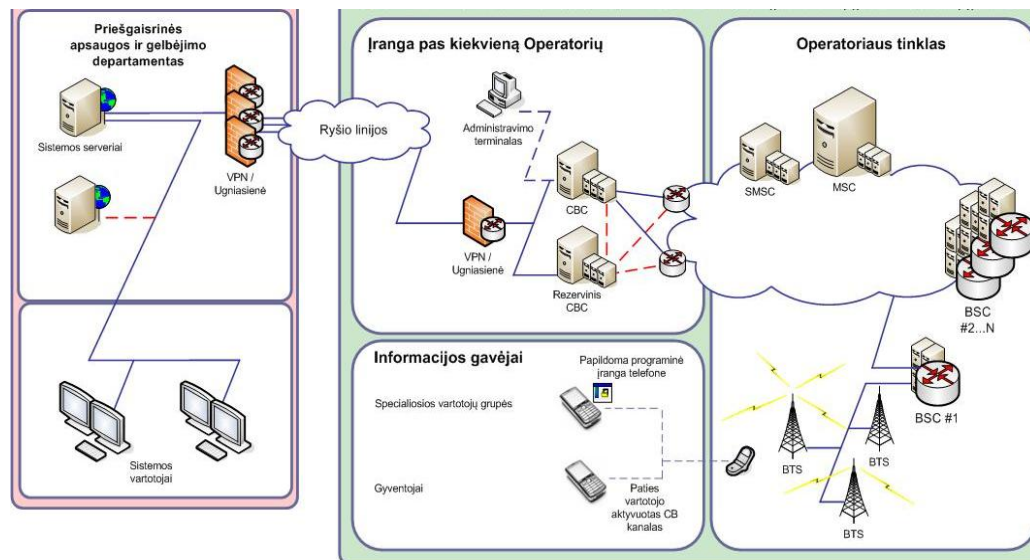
Priešgaisrinės apsaugos ir gelbėjimo departamentas

Sistemos serveriai

VPN / Ugniasienė

Ryšio linijos

Sistemos vartotojai

Įranga pas kiekvieną Operatorių

Administravimo terminalas

CBC

VPN / Ugniasienė

Rezervinis CBC

Operatoriaus tinklas

SMSC

MSC

BSC #2...N

Informacijos gavėjai

Papildoma programinė įranga telefone

Specialiosios vartotojų grupės

Gyventojai

Paties vartotojo aktyvuotas CB kanalas

BSC #1

BTS

BTS

BTS